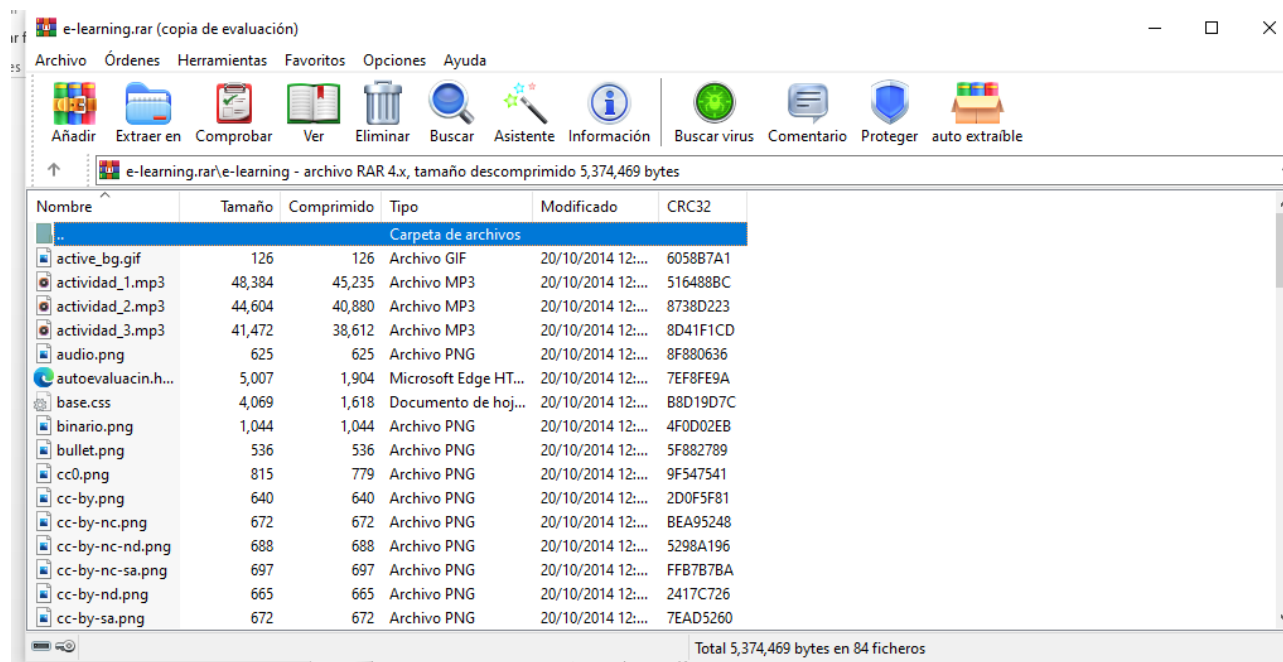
e-learning.rar (copia de evaluación)

Archivo Órdenes Herramientas Favoritos Opciones Ayuda

Añadir Extraer en Comprobar Ver Eliminar Buscar Asistente Información Buscar virus Comentario Proteger auto extraíble

e-learning.rar\e-learning - archivo RAR 4.x, tamaño descomprimido 5,374,469 bytes

| Nombre | Tamaño | Comprimido | Tipo | Modificado | CRC32 |
|---|---|---|---|---|---|
| .. | | | Carpeta de archivos | | |
| active_bg.gif | 126 | 126 | Archivo GIF | 20/10/2014 12:... | 6058B7A1 |
| actividad_1.mp3 | 48,384 | 45,235 | Archivo MP3 | 20/10/2014 12:... | 516488BC |
| actividad_2.mp3 | 44,604 | 40,880 | Archivo MP3 | 20/10/2014 12:... | 8738D223 |
| actividad_3.mp3 | 41,472 | 38,612 | Archivo MP3 | 20/10/2014 12:... | 8D41F1CD |
| audio.png | 625 | 625 | Archivo PNG | 20/10/2014 12:... | 8F880636 |
| autoevaluacin.h... | 5,007 | 1,904 | Microsoft Edge HT... | 20/10/2014 12:... | 7EF8FE9A |
| base.css | 4,069 | 1,618 | Documento de hoj... | 20/10/2014 12:... | B8D19D7C |
| binario.png | 1,044 | 1,044 | Archivo PNG | 20/10/2014 12:... | 4F0D02EB |
| bullet.png | 536 | 536 | Archivo PNG | 20/10/2014 12:... | 5F882789 |
| cc0.png | 815 | 779 | Archivo PNG | 20/10/2014 12:... | 9F547541 |
| cc-by.png | 640 | 640 | Archivo PNG | 20/10/2014 12:... | 2D0F5F81 |
| cc-by-nc.png | 672 | 672 | Archivo PNG | 20/10/2014 12:... | BEA95248 |
| cc-by-nc-nd.png | 688 | 688 | Archivo PNG | 20/10/2014 12:... | 5298A196 |
| cc-by-nc-sa.png | 697 | 697 | Archivo PNG | 20/10/2014 12:... | FFB7B7BA |
| cc-by-nd.png | 665 | 665 | Archivo PNG | 20/10/2014 12:... | 2417C726 |
| cc-by-sa.png | 672 | 672 | Archivo PNG | 20/10/2014 12:... | 7EAD5260 |

Total 5,374,469 bytes en 84 ficheros